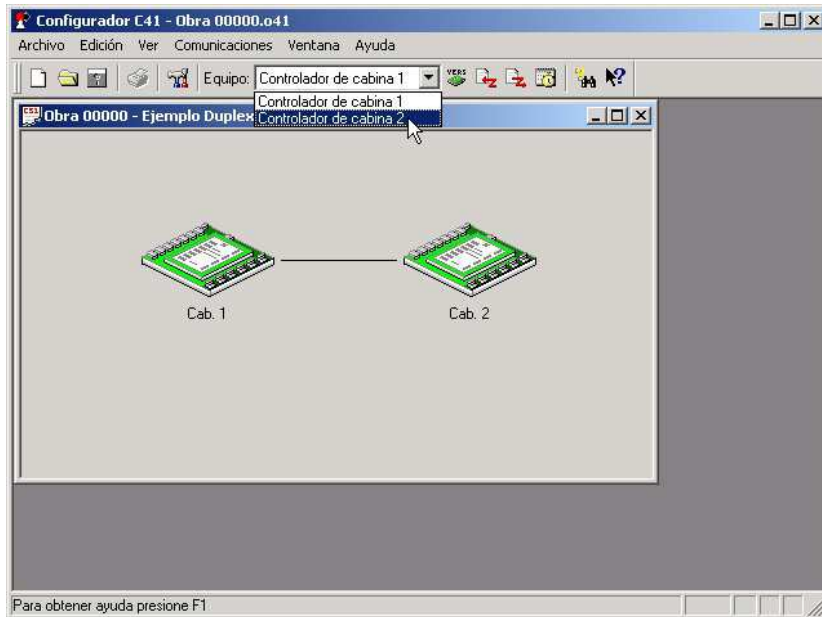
Configurador C41 - Obra 00000.o41

Archivo Edición Ver Comunicaciones Ventana Ayuda

Equipo: Controlador de cabina 1

Controlador de cabina 1
Controlador de cabina 2

VERS

Obra 00000 - Ejemplo Duplex

Cab. 1

Cab. 2

Para obtener ayuda presione F1